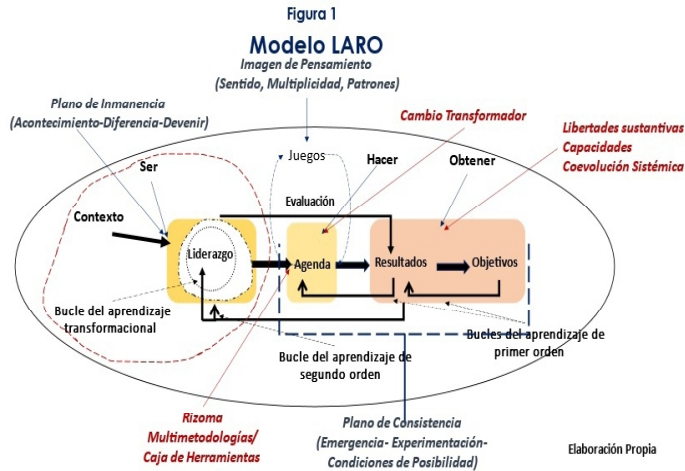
Figura 1

Modelo LARO

Imagen de Pensamiento
(Sentido, Multiplicidad, Patrones)

Plano de Inmanencia
(Acontecimiento-Diferencia-Devenir)

Cambio Transformador

Libertades sustantivas
Capacidades
Coevolución Sistémica

Juegos

Ser

Hacer

Obtener

Evaluación

Contexto

Liderazgo

Agenda

Resultados

Objetivos

Bucle del aprendizaje transformacional

Bucles del aprendizaje de primer orden

Bucle del aprendizaje de segundo orden

Rizoma
Multimetodologías/
Caja de Herramientas

Plano de Consistencia
(Emergencia- Experimentación-
Condiciones de Posibilidad)

Elaboración Propia